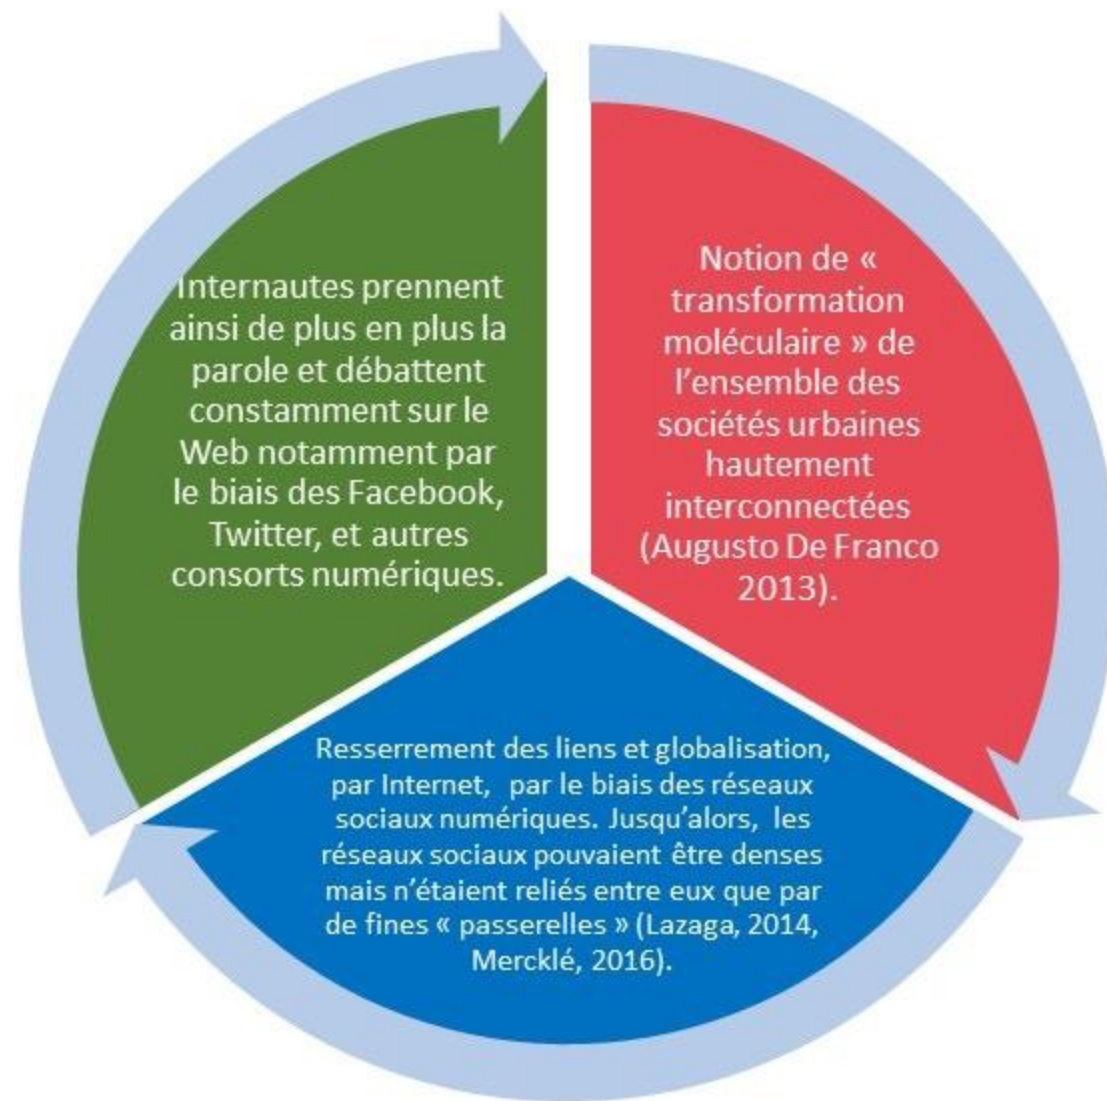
Internautes prennent ainsi de plus en plus la parole et débattent constamment sur le Web notamment par le biais des Facebook, Twitter, et autres consorts numériques.

Notion de « transformation moléculaire » de l'ensemble des sociétés urbaines hautement interconnectées (Augusto De Franco 2013).

Resserrement des liens et globalisation, par Internet, par le biais des réseaux sociaux numériques. Jusqu'alors, les réseaux sociaux pouvaient être denses mais n'étaient reliés entre eux que par de fines « passerelles » (Lazaga, 2014, Mercklé, 2016).